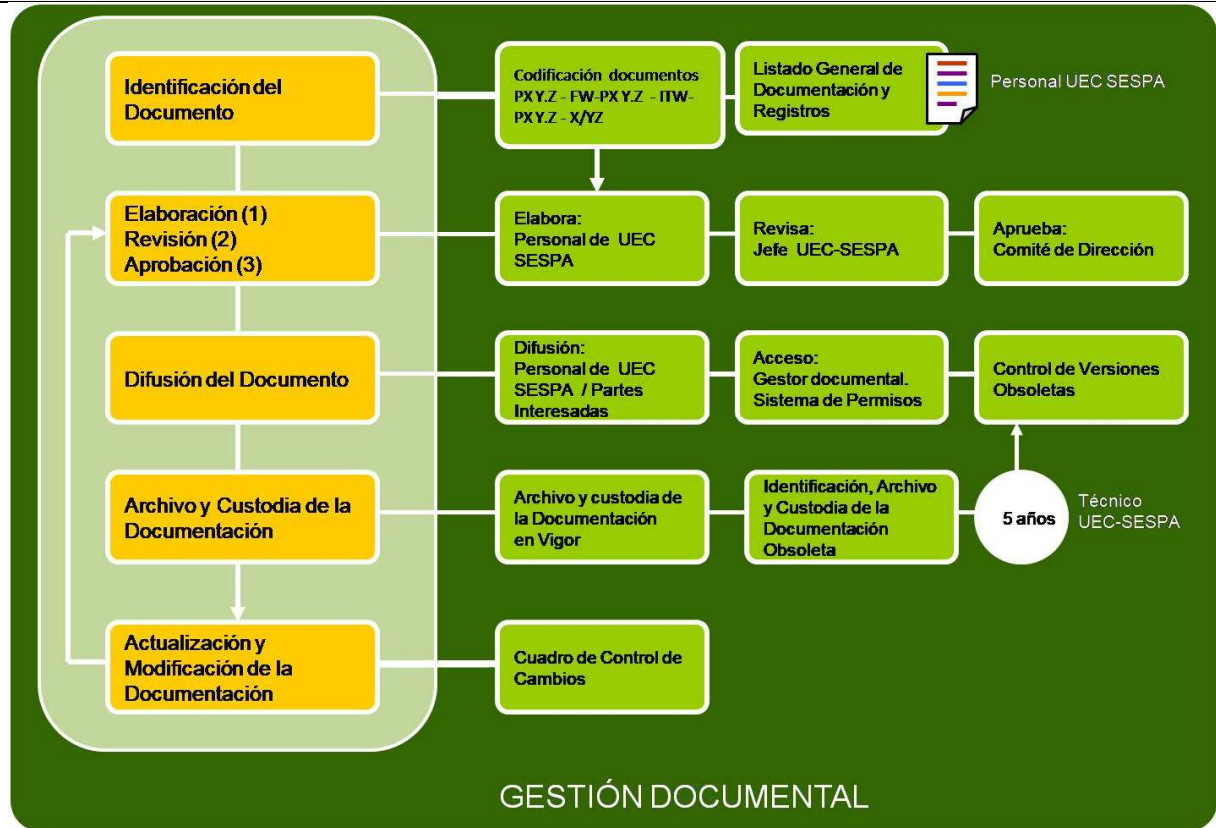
Identificación del Documento

Codificación documentos PX Y.Z - FW-PX Y.Z - ITW-PX Y.Z - X/YZ

Listado General de Documentación y Registros

Personal UEC SESPA

Elaboración (1)
Revisión (2)
Aprobación (3)

Elabora:
Personal de UEC SESPA

Revisa:
Jefe UEC-SESPA

Aprueba:
Comité de Dirección

Difusión del Documento

Difusión:
Personal de UEC SESPA / Partes Interesadas

Acceso:
Gestor documental.
Sistema de Permisos

Control de Versiones Obsoletas

Archivo y Custodia de la Documentación

Archivo y custodia de la Documentación en Vigor

Identificación, Archivo y Custodia de la Documentación Obsoleta

5 años

Técnico UEC-SESPA

Actualización y Modificación de la Documentación

Cuadro de Control de Cambios

GESTIÓN DOCUMENTAL